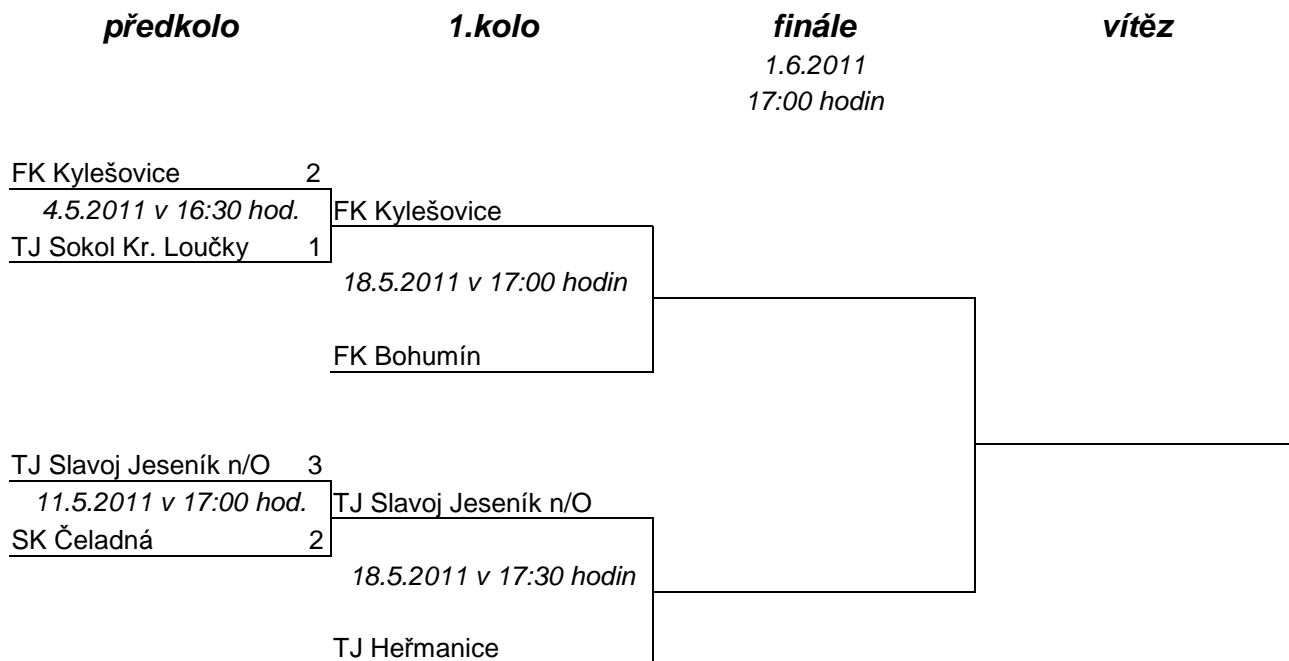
předkolo

1.kolo

finále
1.6.2011
17:00 hodin

vítěz

| FK Kylešovice | 2 |
|---|---|
| 4.5.2011 v 16:30 hod. | |
| TJ Sokol Kr. Loučky | 1 |

FK Kylešovice
18.5.2011 v 17:00 hodin
FK Bohumín

| TJ Slavoj Jeseník n/O | 3 |
|---|---|
| 11.5.2011 v 17:00 hod. | |
| SK Čeladná | 2 |

TJ Slavoj Jeseník n/O
18.5.2011 v 17:30 hodin
TJ Heřmanice